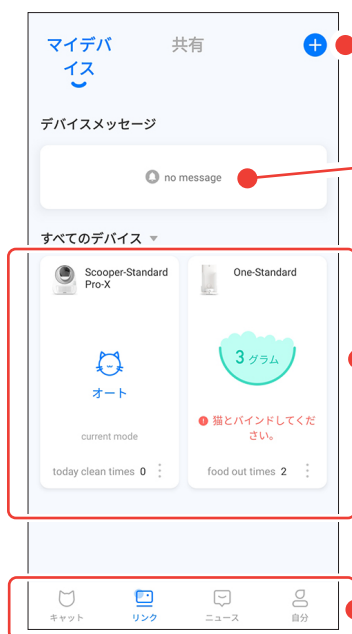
マイデバイス

共有

デバイスメッセージ

no message

すべてのデバイス

Scooper-Standard Pro-X

オート

current mode

today clean times 0

One-Standard

3 グラム

猫とバインドしてください。

food out times 2

キャット

リンク

ニュース

自分